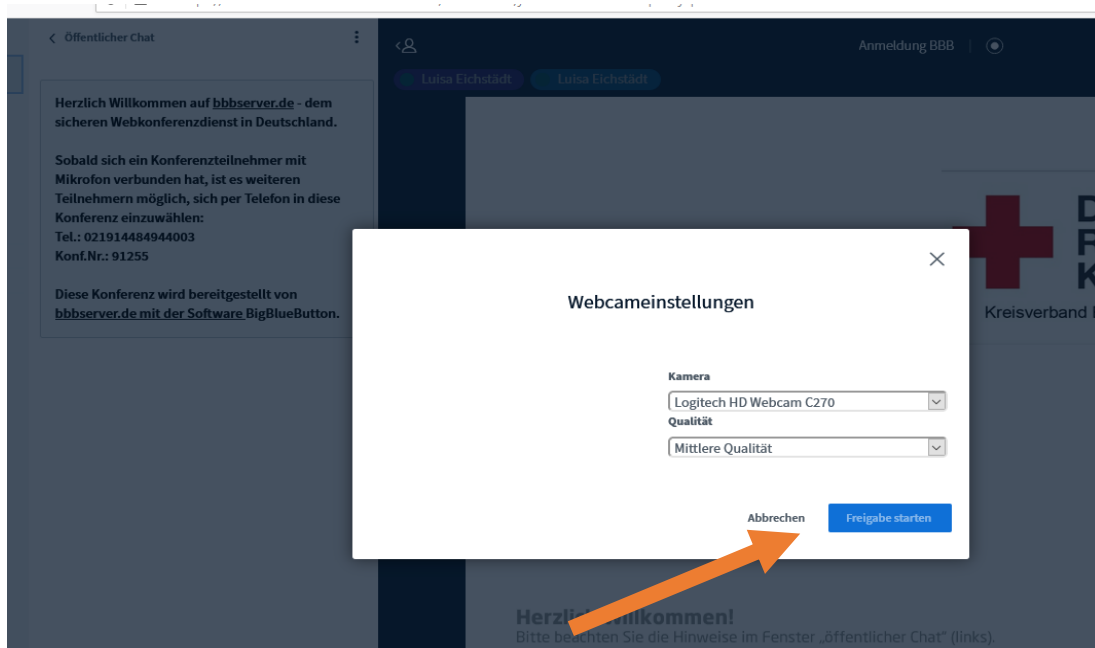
Öffentlicher Chat

Herzlich Willkommen auf bbbserver.de - dem sicheren Webkonferenzdienst in Deutschland.

Sobald sich ein Konferenzteilnehmer mit Mikrofon verbunden hat, ist es weiteren Teilnehmern möglich, sich per Telefon in diese Konferenz einzuwählen:
Tel.: 021914484944003
Konf.Nr.: 91255

Diese Konferenz wird bereitgestellt von bbbserver.de mit der Software BigBlueButton.

Anmeldung BBB

Luisa Eichstädt Luisa Eichstädt

D
R
K
Kreisverband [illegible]

Webcameinstellungen

Kamera
Logitech HD Webcam C270
Qualität
Mittlere Qualität

Abbrechen Freigabe starten

Herzlich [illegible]illkommen!
Bitte be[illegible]chten Sie die Hinweise im Fenster „öffentlicher Chat" (links).